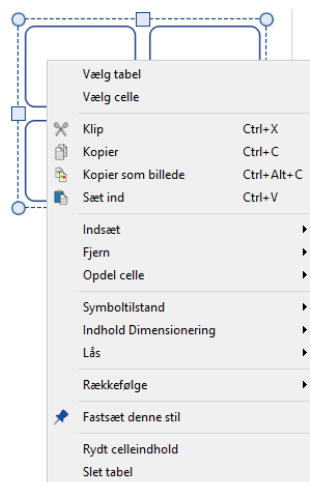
Vælg tabel
Vælg celle

Klip Ctrl+X
Kopier Ctrl+C
Kopier som billede Ctrl+Alt+C
Sæt ind Ctrl+V

Indsæt
Fjern
Opdel celle

Symboltilstand
Indhold Dimensionering
Lås

Rækkefølge

Fastsæt denne stil

Rydt celleindhold
Slet tabel